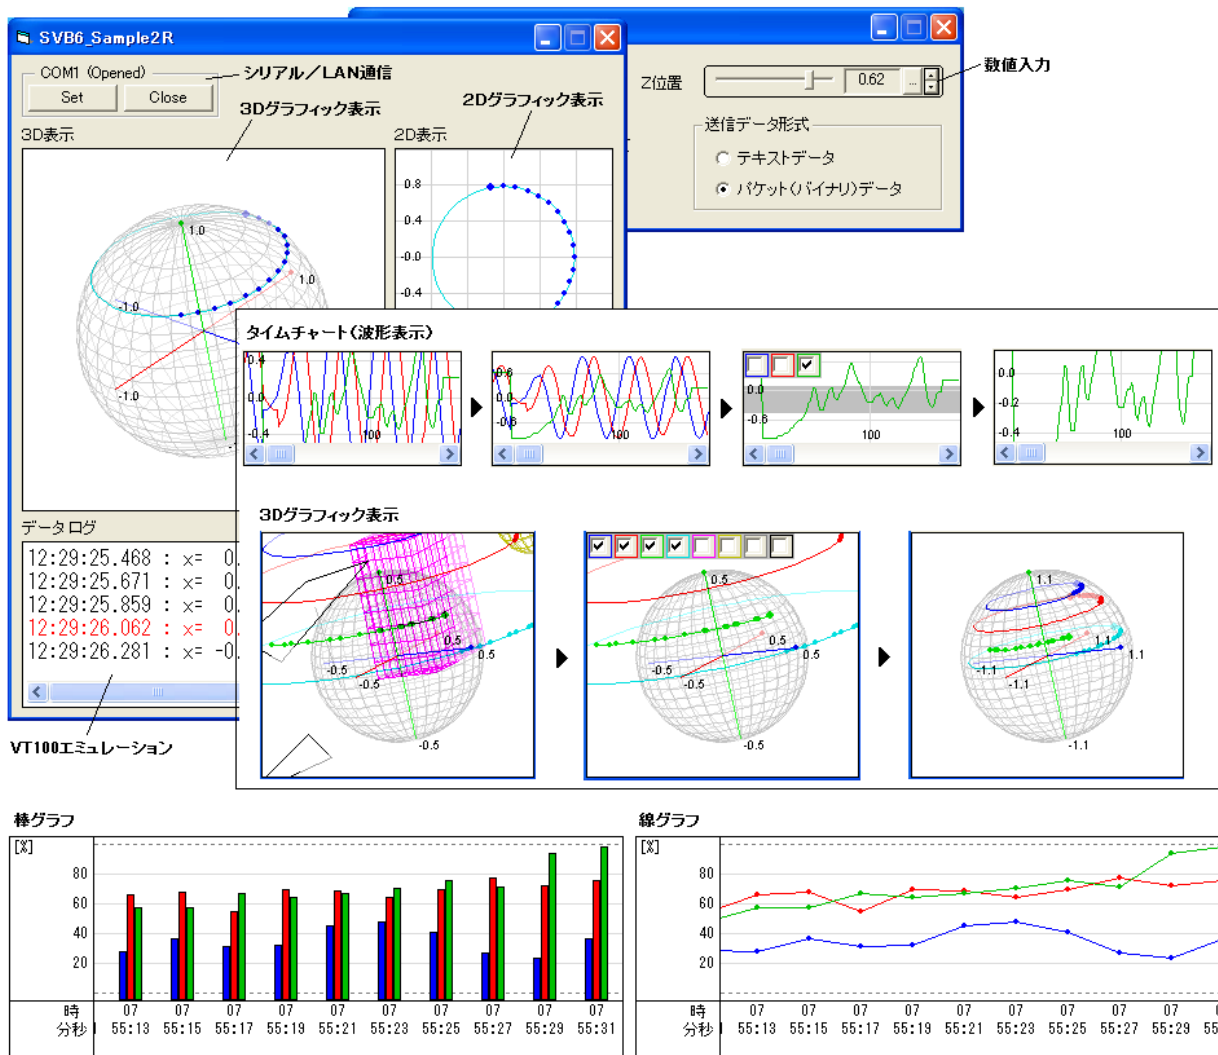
SVB6_Sample2R

COM1 (Opened)

Set

Close

シリアル／LAN通信

3Dグラフィック表示

2Dグラフィック表示

3D表示

2D表示

1.0

1.0

-1.0

-1.0

0.8

0.4

-0.0

-0.4

Z位置

0.62

数値入力

送信データ形式

テキストデータ

パケット(バイナリ)データ

タイムチャート(波形表示)

0.4

0.0

-0.4

100

0.6

0.0

-0.6

100

0.0

-0.6

100

0.0

-0.2

-0.4

100

3Dグラフィック表示

0.5

0.5

0.5

-0.5

-0.5

-0.5

0.5

0.5

-0.5

-0.5

-0.5

1.1

1.1

1.1

-1.1

-1.1

-1.1

データログ

12:29:25.468 : x= 0.

12:29:25.671 : x= 0.

12:29:25.859 : x= 0.

12:29:26.062 : x= 0.

12:29:26.281 : x= -0.

VT100エミュレーション

棒グラフ

[%]

80

60

40

20

時
分秒

| 07 | 07 | 07 | 07 | 07 | 07 | 07 | 07 | 07 | 07 |
|---|---|---|---|---|---|---|---|---|---|
| 55:13 | 55:15 | 55:17 | 55:19 | 55:21 | 55:23 | 55:25 | 55:27 | 55:29 | 55:31 |

線グラフ

[%]

80

60

40

20

時
分秒

| 07 | 07 | 07 | 07 | 07 | 07 | 07 | 07 | 07 | 0 |
|---|---|---|---|---|---|---|---|---|---|
| 55:13 | 55:15 | 55:17 | 55:19 | 55:21 | 55:23 | 55:25 | 55:27 | 55:29 | 55 |